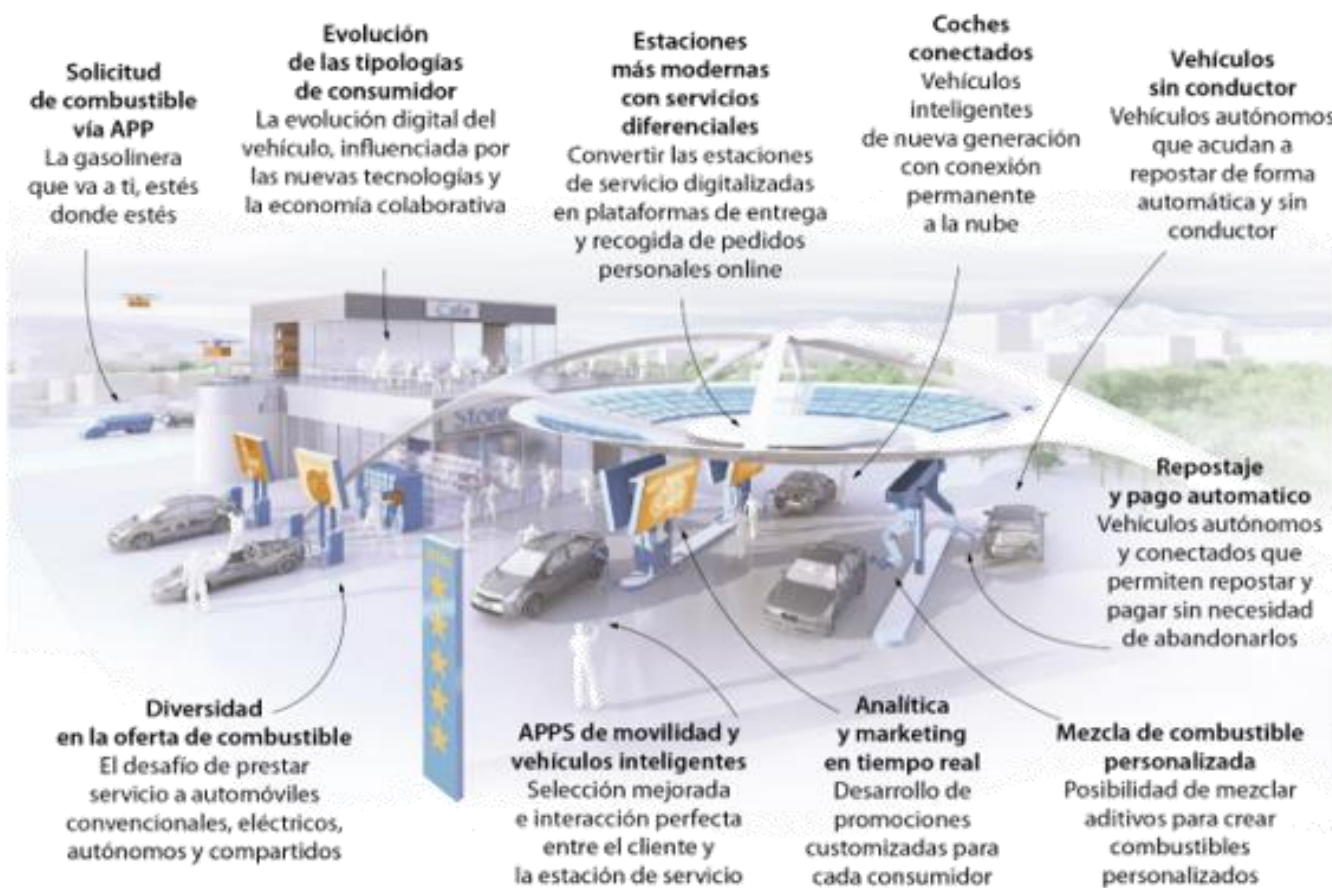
**Solicitud de combustible vía APP**
La gasolinera que va a ti, estés donde estés

**Evolución de las tipologías de consumidor**
La evolución digital del vehículo, influenciada por las nuevas tecnologías y la economía colaborativa

**Estaciones más modernas con servicios diferenciales**
Convertir las estaciones de servicio digitalizadas en plataformas de entrega y recogida de pedidos personales online

**Coches conectados**
Vehículos inteligentes de nueva generación con conexión permanente a la nube

**Vehículos sin conductor**
Vehículos autónomos que acudan a repostar de forma automática y sin conductor

Café

Store

**Repostaje y pago automatico**
Vehiculos autónomos y conectados que permiten repostar y pagar sin necesidad de abandonarlos

**Diversidad en la oferta de combustible**
El desafío de prestar servicio a automóviles convencionales, eléctricos, autónomos y compartidos

**APPS de movilidad y vehículos inteligentes**
Selección mejorada e interacción perfecta entre el cliente y la estación de servicio

**Analítica y marketing en tiempo real**
Desarrollo de promociones customizadas para cada consumidor

**Mezcla de combustible personalizada**
Posibilidad de mezclar aditivos para crear combustibles personalizados